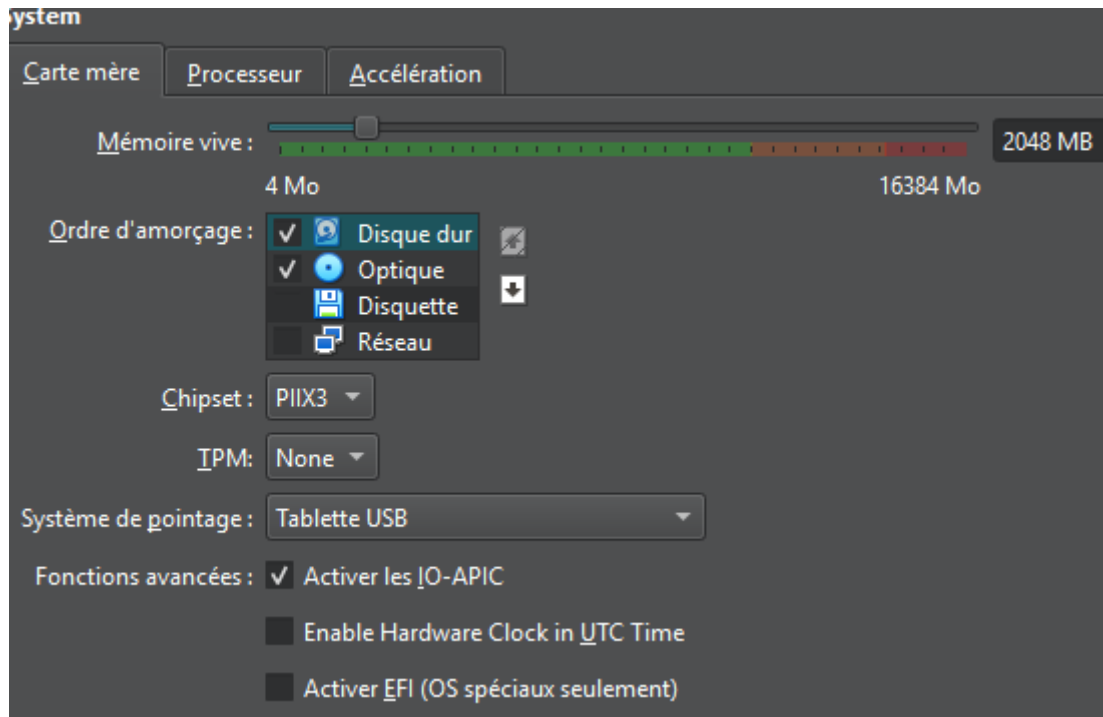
ystem

Carte mère | Processeur | Accélération

Mémoire vive : 2048 MB

4 Mo 16384 Mo

Ordre d'amorçage : ✓ Disque dur
✓ Optique
Disquette
Réseau

Chipset : PIIX3

TPM: None

Système de pointage : Tablette USB

Fonctions avancées : ✓ Activer les IO-APIC

Enable Hardware Clock in UTC Time

Activer EFI (OS spéciaux seulement)